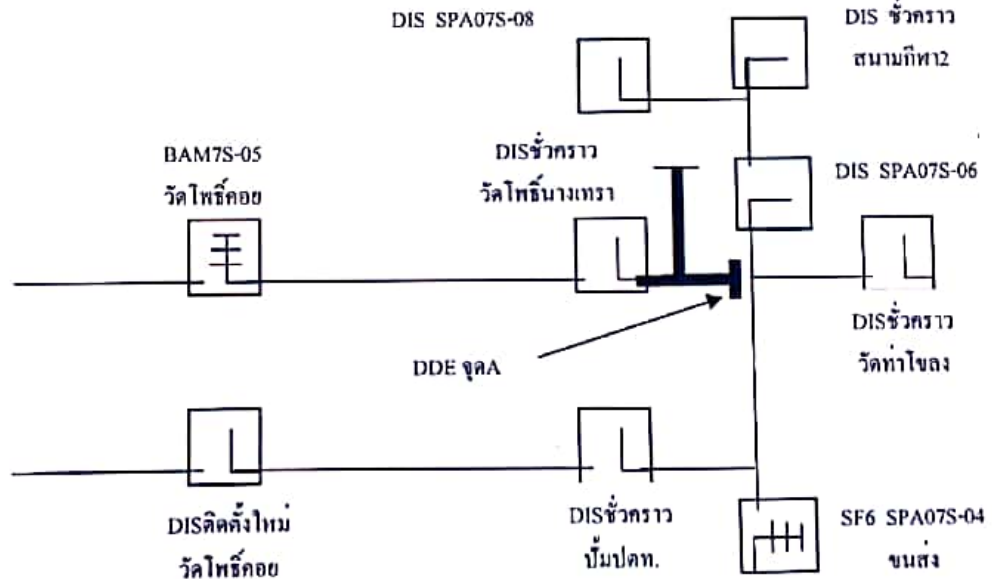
DIS SPA07S-08

DIS ชั่วคราว
สนามกีฬา2

BAM7S-05
วัดโพธิ์คอย

DISชั่วคราว
วัดโพธิ์นางเทรา

DIS SPA07S-06

DISชั่วคราว
วัดท่าไชลง

DDE จุดA

DISติดตั้งใหม่
วัดโพธิ์คอย

DISชั่วคราว
ปั้มปตท.

SF6 SPA07S-04
ขนส่ง